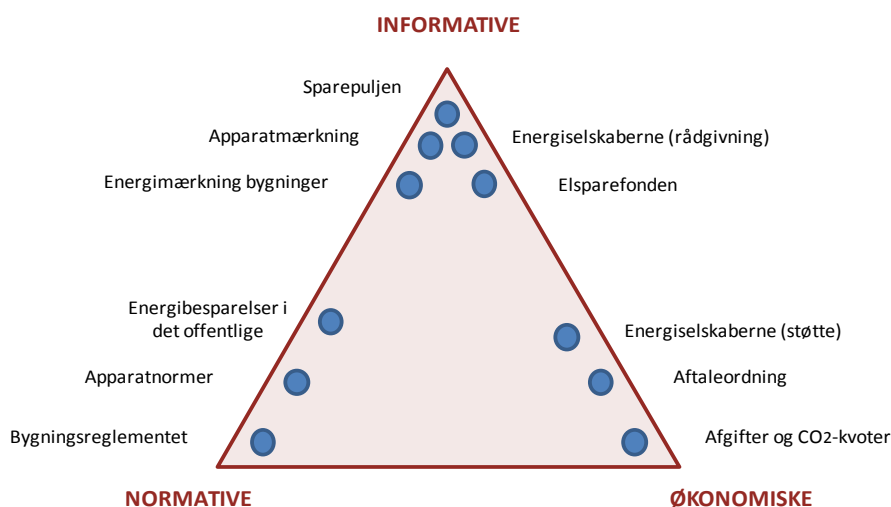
INFORMATIVE

Sparepuljen

Apparatmærkning

Energiselskaberne (rådgivning)

Energimærkning bygninger

Elsparefonden

Energibesparelser i det offentlige

Energiselskaberne (støtte)

Apparatnormer

Aftaleordning

Bygningsreglementet

Afgifter og $CO_2$-kvoter

NORMATIVE

ØKONOMISKE